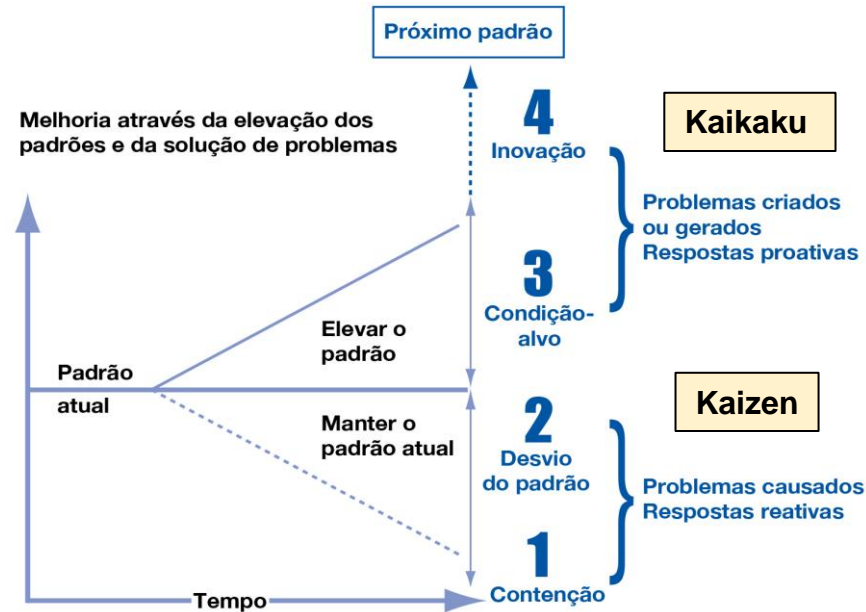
Próximo padrão

Melhoria através da elevação dos padrões e da solução de problemas

4
Inovação

Kaikaku

Problemas criados ou gerados
Respostas proativas

3
Condição-alvo

Elevar o padrão

Padrão atual

Manter o padrão atual

Kaizen

2
Desvio do padrão

Problemas causados
Respostas reativas

1
Contenção

Tempo